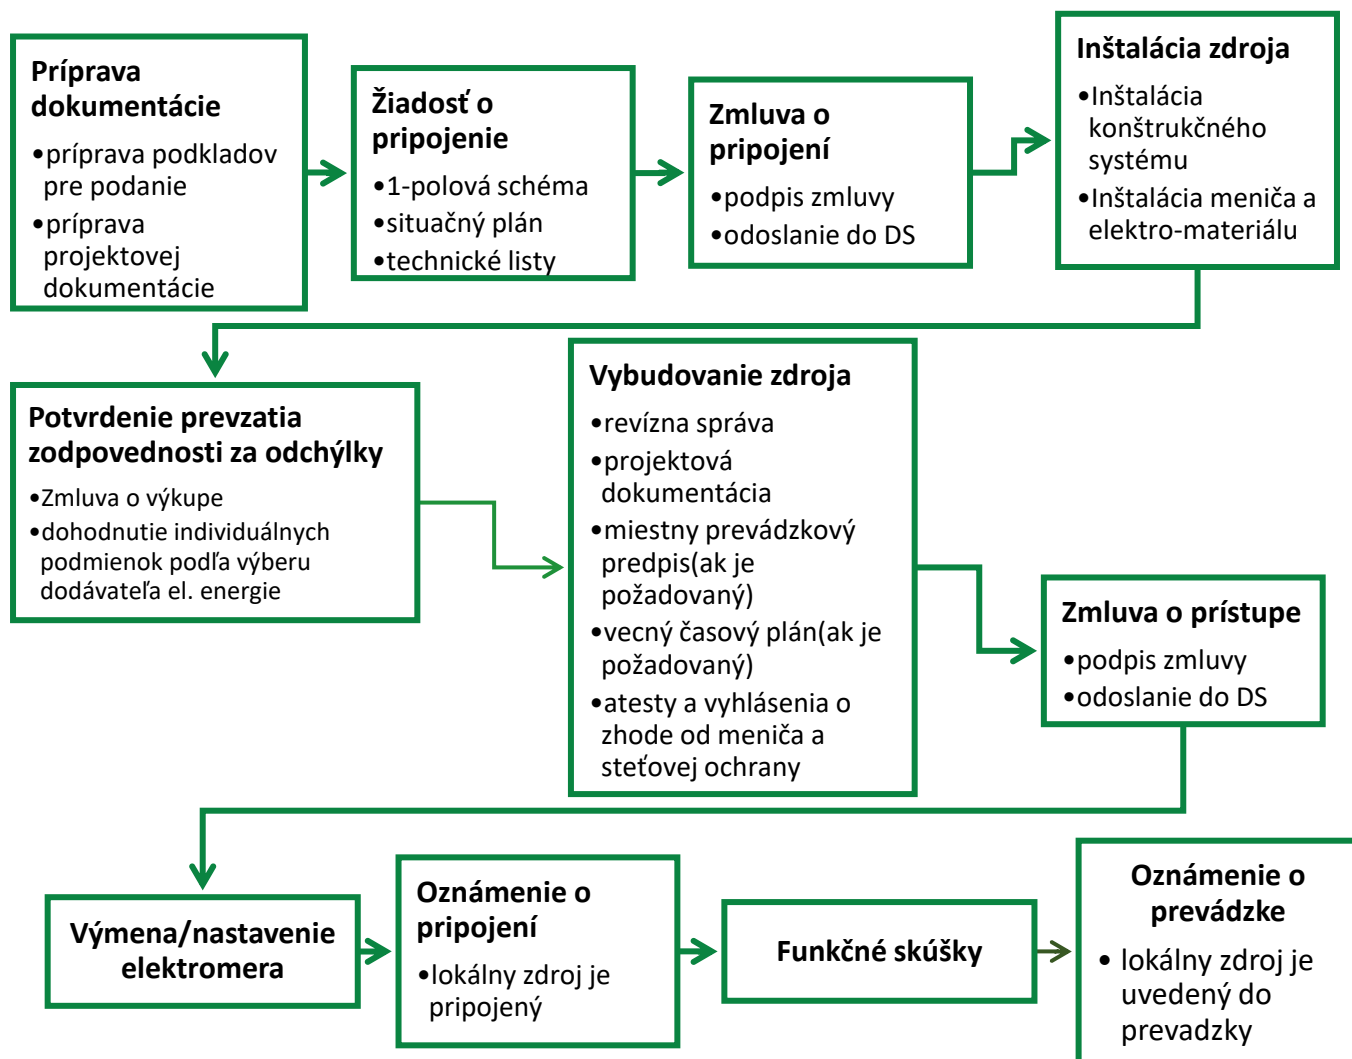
Príprava dokumentácie
•príprava podkladov pre podanie
•príprava projektovej dokumentácie

Žiadosť o pripojenie
•1-polová schéma
•situačný plán
•technické listy

Zmluva o pripojení
•podpis zmluvy
•odoslanie do DS

Inštalácia zdroja
•Inštalácia konštrukčného systému
•Inštalácia meniča a elektro-materiálu

Potvrdenie prevzatia zodpovednosti za odchýlky
•Zmluva o výkupe
•dohodnutie individuálnych podmienok podľa výberu dodávateľa el. energie

Vybudovanie zdroja
•revízna správa
•projektová dokumentácia
•miestny prevádzkový predpis(ak je požadovaný)
•vecný časový plán(ak je požadovaný)
•atesty a vyhlásenia o zhode od meniča a steťovej ochrany

Zmluva o prístupe
•podpis zmluvy
•odoslanie do DS

Výmena/nastavenie elektromera

Oznámenie o pripojení
•lokálny zdroj je pripojený

Funkčné skúšky

Oznámenie o prevádzke
• lokálny zdroj je uvedený do prevadzky